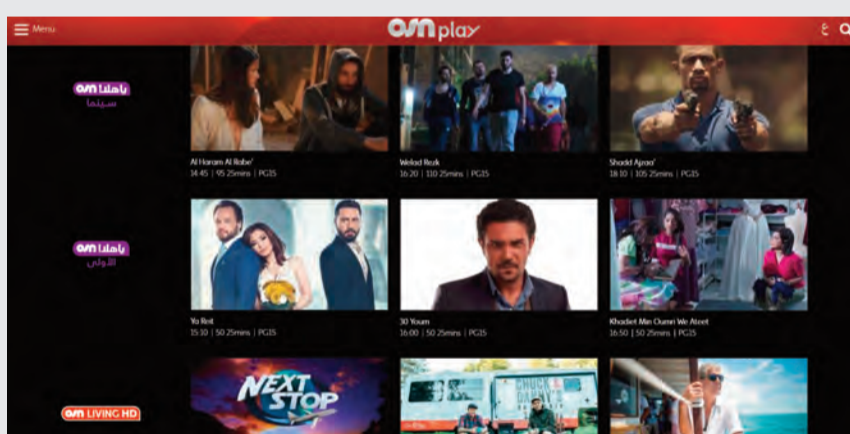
Menu

osn play

ع

osn ياهلا سينما

Al Haram Al Rabe'
14:45 | 95 25mins | PG15

Welad Rezk
16:20 | 110 25mins | PG15

Shadd Ajzaa'
18:10 | 105 25mins | PG15

osn ياهلا الأولى

Ya Reit
15:10 | 50 25mins | PG15

30 Youm
16:00 | 50 25mins | PG15

Khadet Min Oumri We Ateet
16:50 | 50 25mins | PG15

osn LIVING HD

NEXT STOP